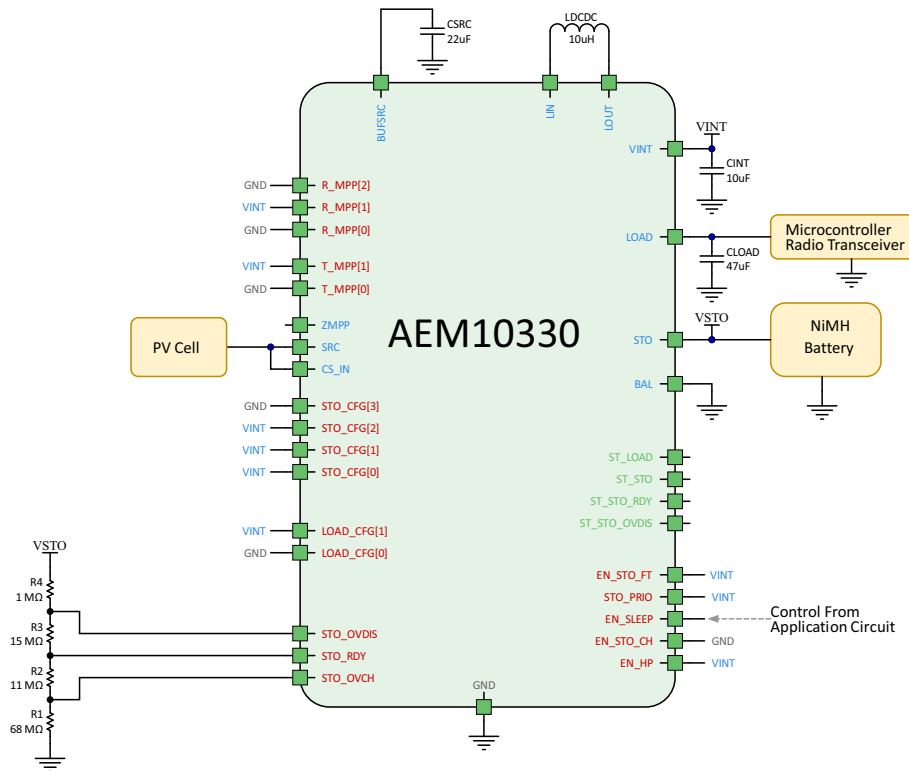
CSRC
22uF

LDCDC
10uH

BUFSRC
LIN
LOUT

VINT
VINT
CINT
10uF

LOAD
CLOAD
47uF
Microcontroller
Radio Transceiver

VSTO
STO
NiMH
Battery

BAL

GND R_MPP[2]
VINT R_MPP[1]
GND R_MPP[0]

VINT T_MPP[1]
GND T_MPP[0]

AEM10330

PV Cell
ZMPP
SRC
CS_IN

GND STO_CFG[3]
VINT STO_CFG[2]
VINT STO_CFG[1]
VINT STO_CFG[0]

ST_LOAD
ST_STO
ST_STO_RDY
ST_STO_OVDIS

VINT LOAD_CFG[1]
GND LOAD_CFG[0]

VSTO
R4
1 MΩ
R3
15 MΩ
R2
11 MΩ
R1
68 MΩ

STO_OVDIS
STO_RDY
STO_OVCH

EN_STO_FT VINT
STO_PRIO VINT
EN_SLEEP
Control From
Application Circuit
EN_STO_CH GND
EN_HP VINT

GND